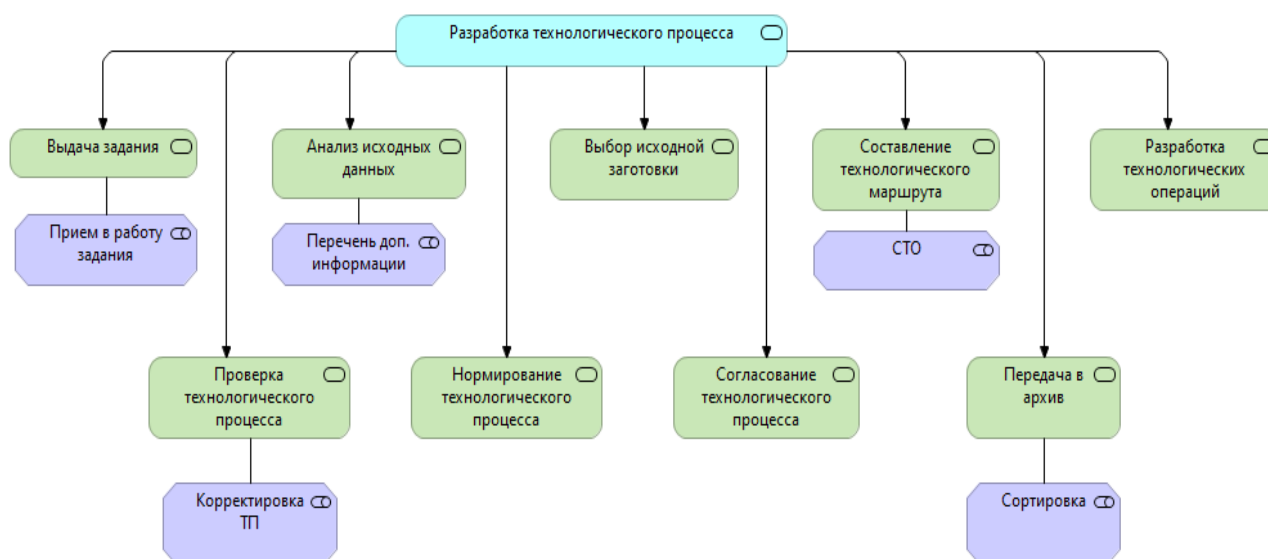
Разработка технологического процесса

Выдача задания

Прием в работу задания

Анализ исходных данных

Перечень доп. информации

Выбор исходной заготовки

Составление технологического маршрута

СТО

Разработка технологических операций

Проверка технологического процесса

Корректировка ТП

Нормирование технологического процесса

Согласование технологического процесса

Передача в архив

Сортировка